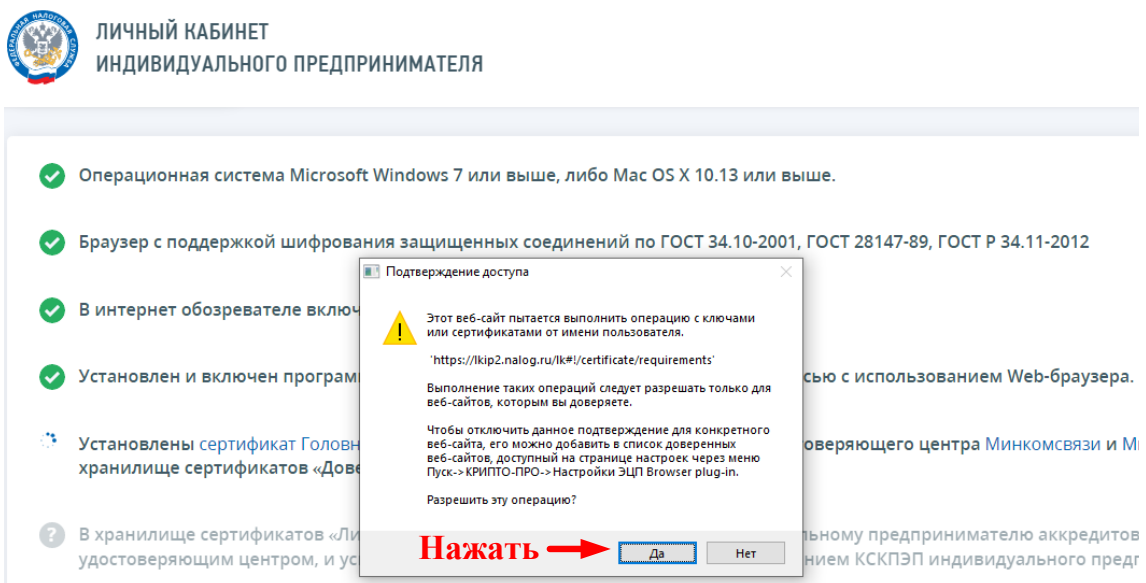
ФЕДЕРАЛЬНАЯ НАЛОГОВАЯ СЛУЖБА

ЛИЧНЫЙ КАБИНЕТ
ИНДИВИДУАЛЬНОГО ПРЕДПРИНИМАТЕЛЯ

Операционная система Microsoft Windows 7 или выше, либо Mac OS X 10.13 или выше.

Браузер с поддержкой шифрования защищенных соединений по ГОСТ 34.10-2001, ГОСТ 28147-89, ГОСТ Р 34.11-2012

В интернет обозревателе включ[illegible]

Установлен и включен програм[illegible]сью с использованием Web-браузера.

Установлены сертификат Головн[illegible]оверяющего центра Минкомсвязи и М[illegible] хранилище сертификатов «Дове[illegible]

В хранилище сертификатов «Ли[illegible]льному предпринимателю аккредитов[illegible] удостоверяющим центром, и ус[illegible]нием КСКПЭП индивидуального предп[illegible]

Подтверждение доступа

Этот веб-сайт пытается выполнить операцию с ключами или сертификатами от имени пользователя.

'https://lkip2.nalog.ru/lk#!/certificate/requirements'

Выполнение таких операций следует разрешать только для веб-сайтов, которым вы доверяете.

Чтобы отключить данное подтверждение для конкретного веб-сайта, его можно добавить в список доверенных веб-сайтов, доступный на странице настроек через меню Пуск->КРИПТО-ПРО->Настройки ЭЦП Browser plug-in.

Разрешить эту операцию?

Нажать

Да

Нет